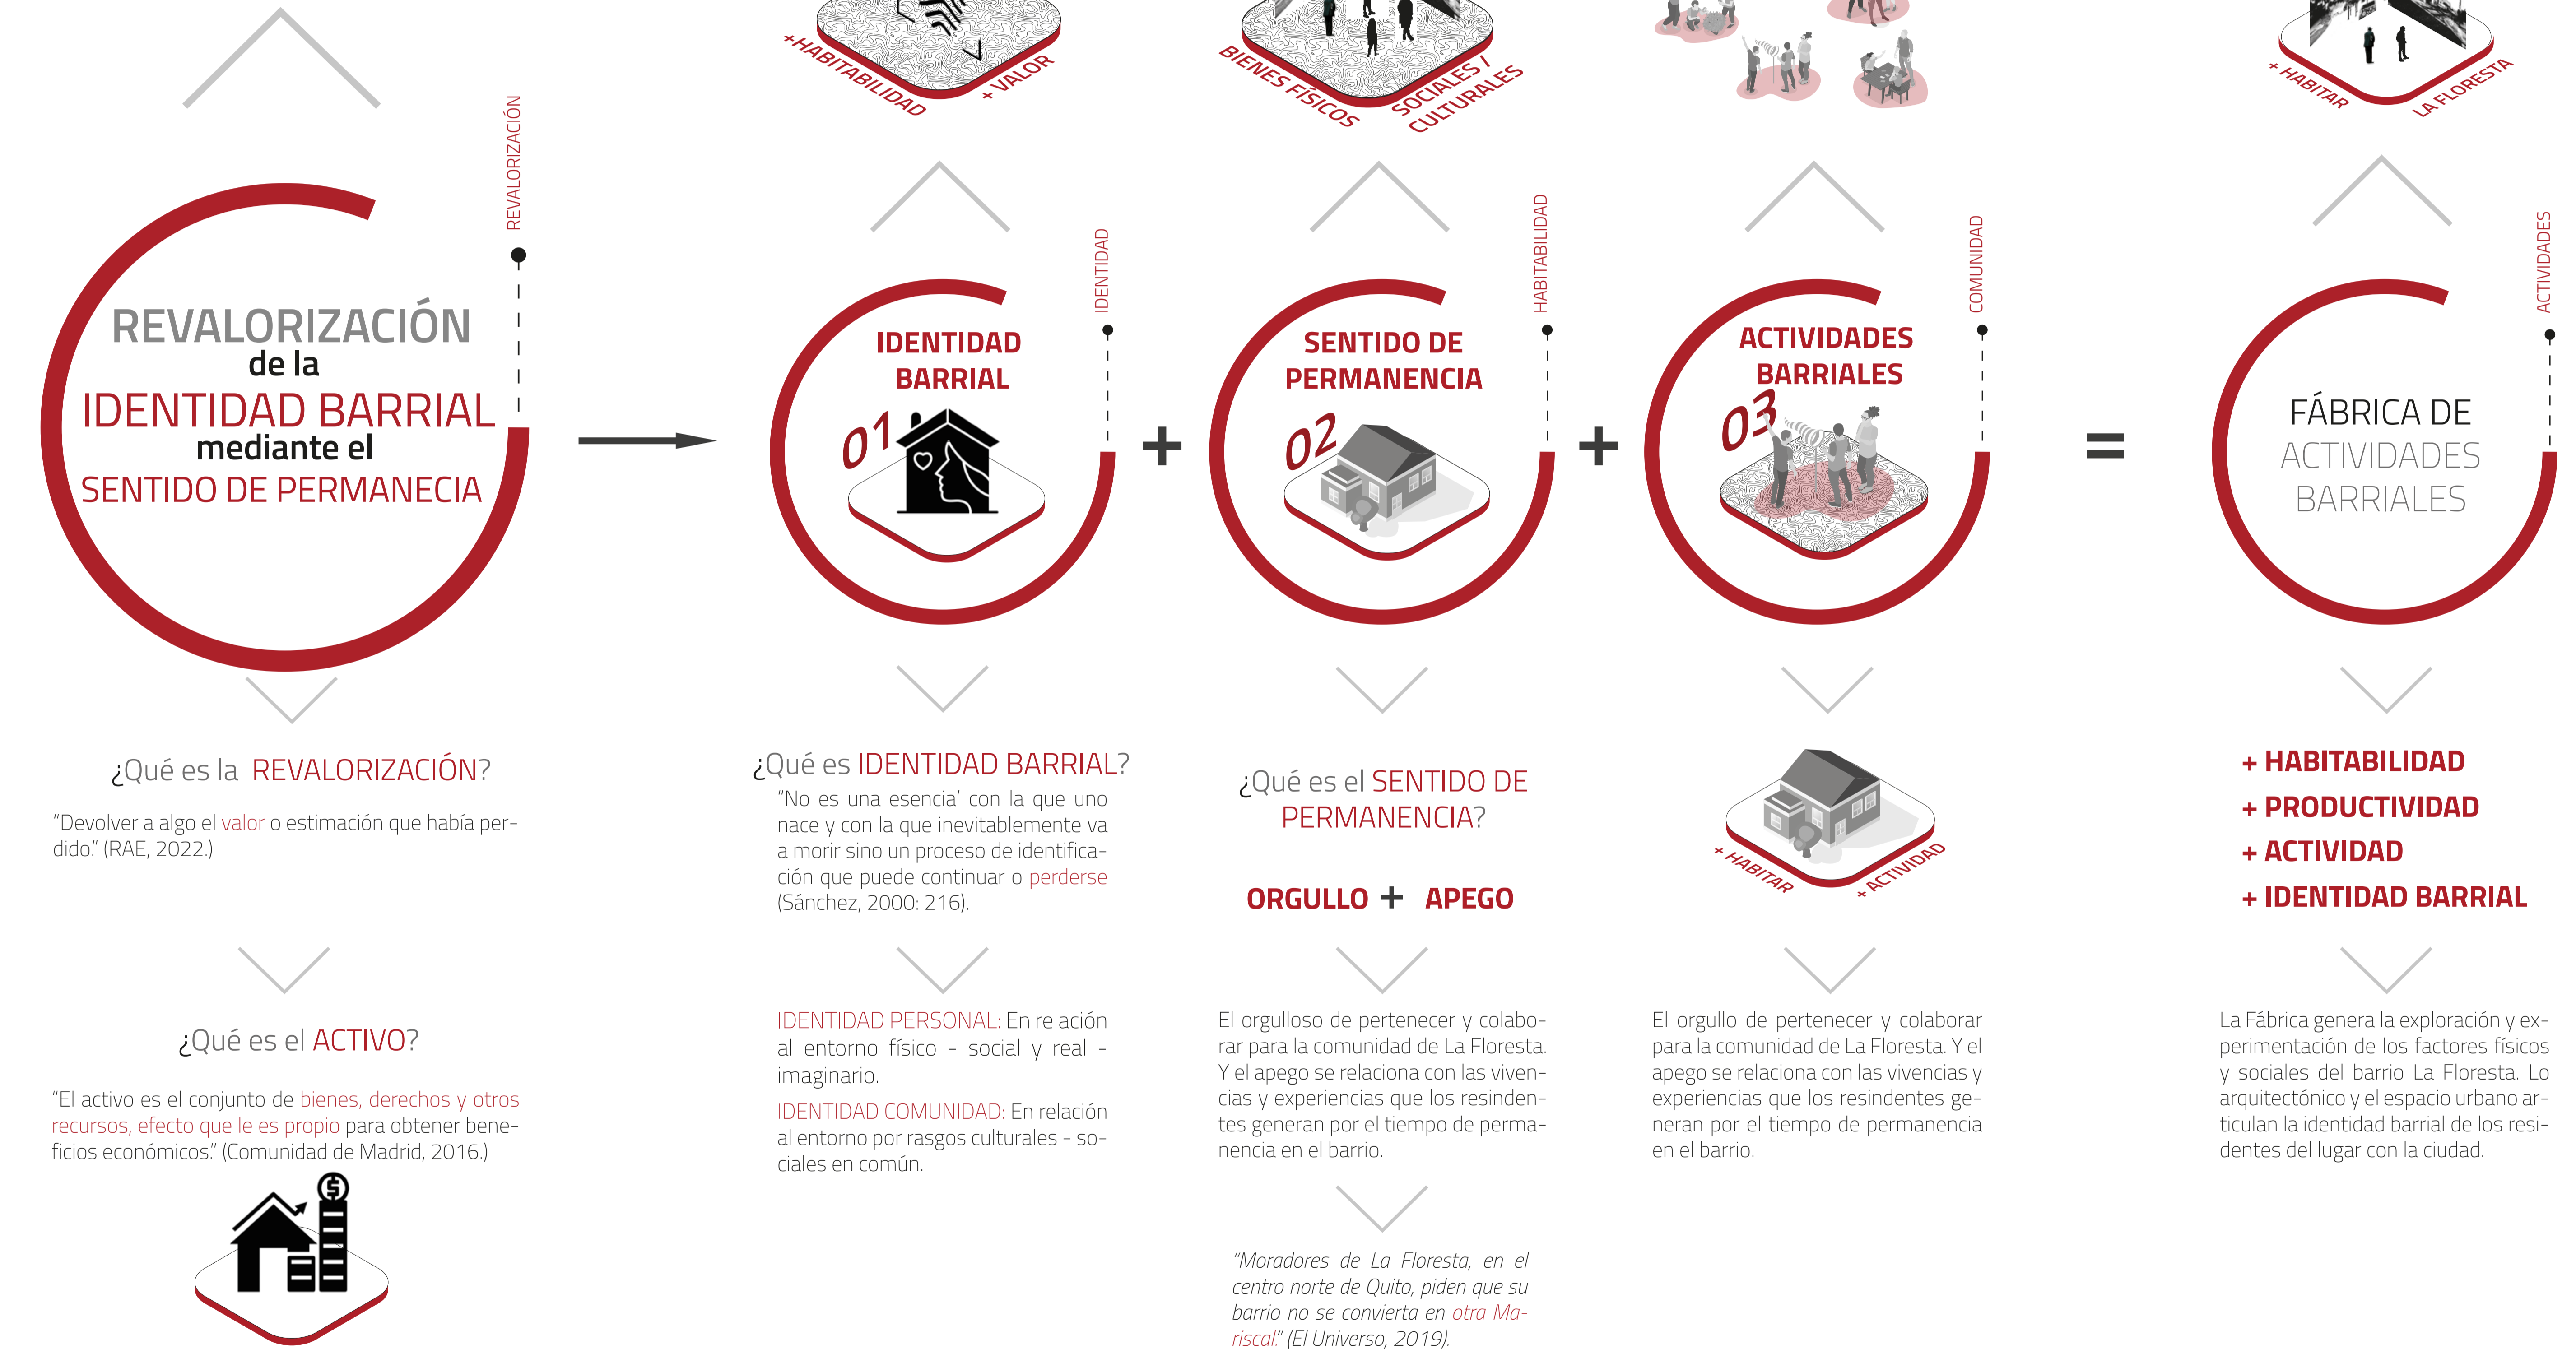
+HABITABILIDAD +VALOR

BIENES FÍSICOS SOCIALES / CULTURALES

+ HABITAR LA FLORESTA

REVALORIZACIÓN

REVALORIZACIÓN de la IDENTIDAD BARRIAL mediante el SENTIDO DE PERMANECIA

IDENTIDAD

IDENTIDAD BARRIAL

01

+

HABITABILIDAD

SENTIDO DE PERMANENCIA

02

+

COMUNIDAD

ACTIVIDADES BARRIALES

03

=

ACTIVIDADES

FÁBRICA DE ACTIVIDADES BARRIALES

¿Qué es la REVALORIZACIÓN?

"Devolver a algo el valor o estimación que había perdido." (RAE, 2022.)

¿Qué es el ACTIVO?

"El activo es el conjunto de bienes, derechos y otros recursos, efecto que le es propio para obtener beneficios económicos." (Comunidad de Madrid, 2016.)

¿Qué es IDENTIDAD BARRIAL?

"No es una esencia' con la que uno nace y con la que inevitablemente va a morir sino un proceso de identificación que puede continuar o perderse (Sánchez, 2000: 216).

IDENTIDAD PERSONAL: En relación al entorno físico - social y real - imaginario.

IDENTIDAD COMUNIDAD: En relación al entorno por rasgos culturales - sociales en común.

¿Qué es el SENTIDO DE PERMANENCIA?

ORGULLO + APEGO

El orgulloso de pertenecer y colaborar para la comunidad de La Floresta. Y el apego se relaciona con las vivencias y experiencias que los resindentes generan por el tiempo de permanencia en el barrio.

"Moradores de La Floresta, en el centro norte de Quito, piden que su barrio no se convierta en otra Mariscal." (El Universo, 2019).

+ HABITAR + ACTIVIDAD

El orgullo de pertenecer y colaborar para la comunidad de La Floresta. Y el apego se relaciona con las vivencias y experiencias que los resindentes generan por el tiempo de permanencia en el barrio.

+ HABITABILIDAD
+ PRODUCTIVIDAD
+ ACTIVIDAD
+ IDENTIDAD BARRIAL

La Fábrica genera la exploración y experimentación de los factores físicos y sociales del barrio La Floresta. Lo arquitectónico y el espacio urbano articulan la identidad barrial de los residentes del lugar con la ciudad.